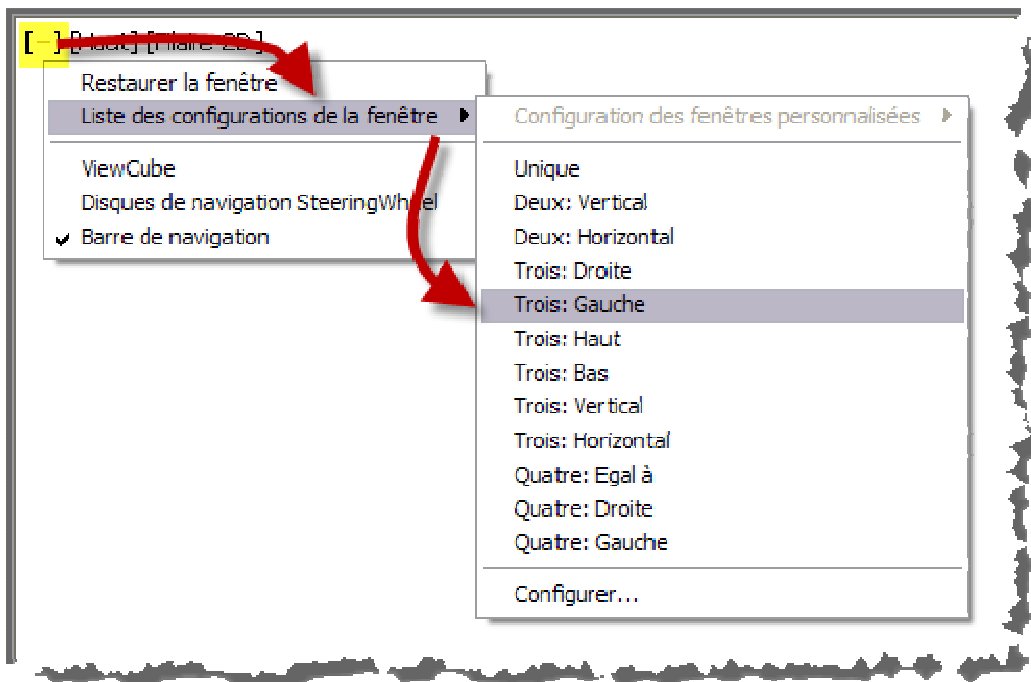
[–] [Haut] [Filaire 2D]

Restaurer la fenêtre
Liste des configurations de la fenêtre
ViewCube
Disques de navigation SteeringWheel
Barre de navigation

Configuration des fenêtres personnalisées
Unique
Deux: Vertical
Deux: Horizontal
Trois: Droite
Trois: Gauche
Trois: Haut
Trois: Bas
Trois: Vertical
Trois: Horizontal
Quatre: Egal à
Quatre: Droite
Quatre: Gauche
Configurer...